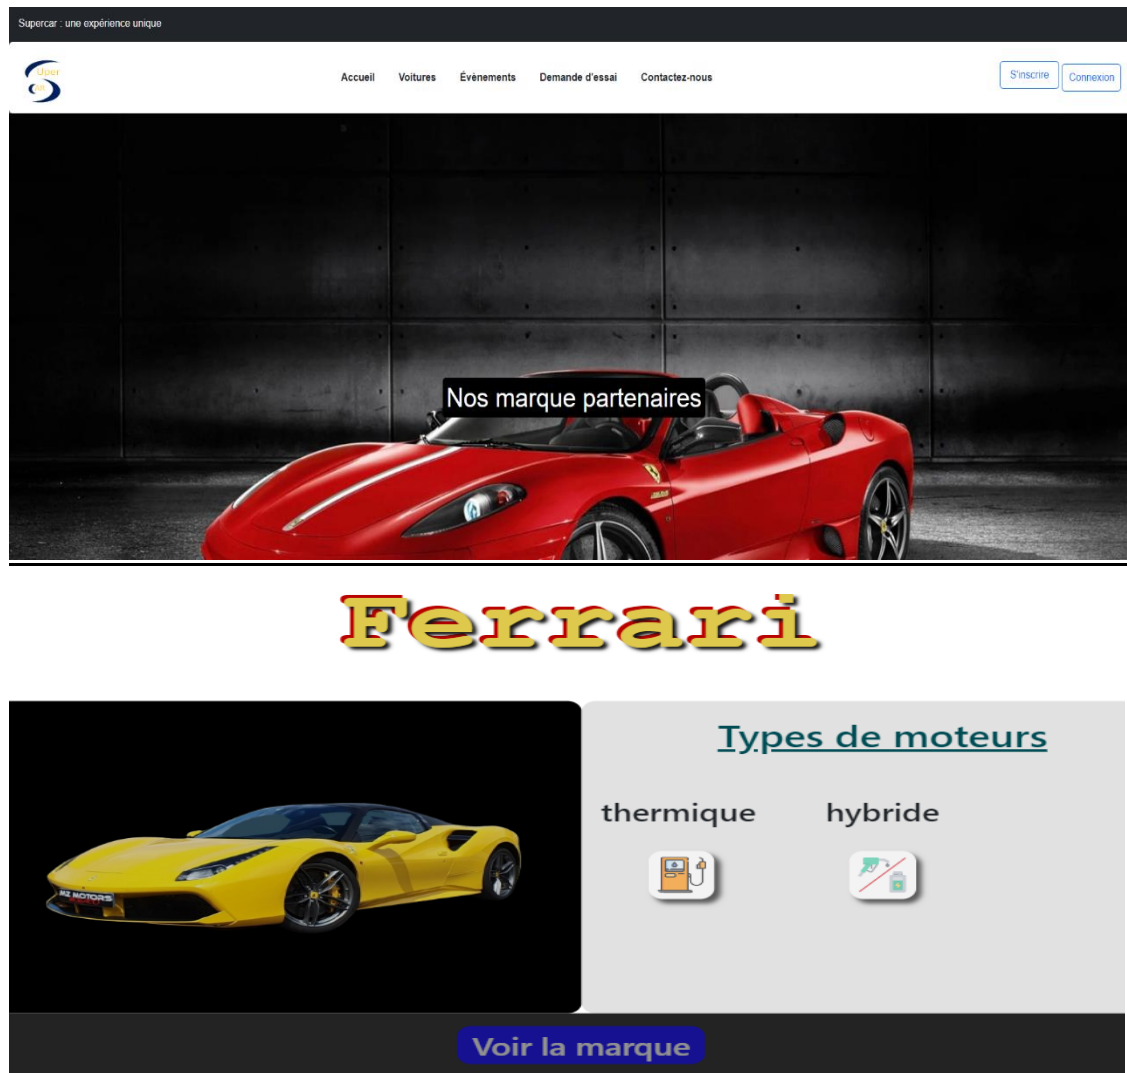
Supercar : une expérience unique

Accueil Voitures Évènements Demande d'essai Contactez-nous

S'inscrire Connexion

Nos marque partenaires

Ferrari

Types de moteurs

thermique hybride

MZ MOTORS

Voir la marque